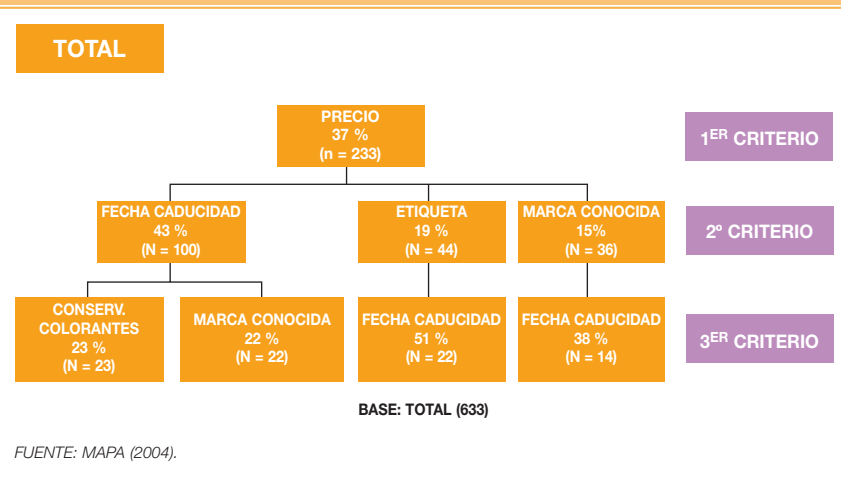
TOTAL

PRECIO
37 %
(n = 233)

1$^{ER}$ CRITERIO

FECHA CADUCIDAD
43 %
(N = 100)

ETIQUETA
19 %
(N = 44)

MARCA CONOCIDA
15%
(N = 36)

2º CRITERIO

CONSERV.
COLORANTES
23 %
(N = 23)

MARCA CONOCIDA
22 %
(N = 22)

FECHA CADUCIDAD
51 %
(N = 22)

FECHA CADUCIDAD
38 %
(N = 14)

3$^{ER}$ CRITERIO

BASE: TOTAL (633)

FUENTE: MAPA (2004).